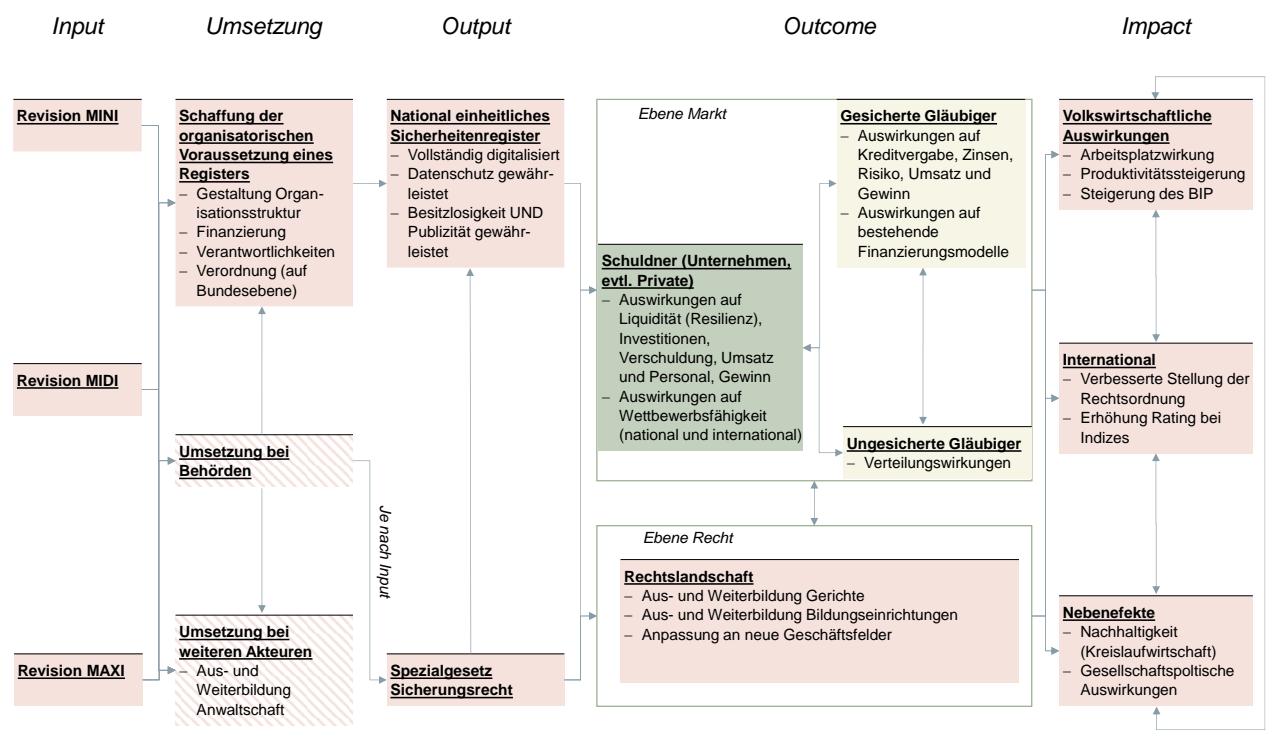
Input

Umsetzung

Output

Outcome

Impact

Revision MINI

Revision MIDI

Revision MAXI

Schaffung der organisatorischen Voraussetzung eines Registers
– Gestaltung Organisationsstruktur
– Finanzierung
– Verantwortlichkeiten
– Verordnung (auf Bundesebene)

Umsetzung bei Behörden

Umsetzung bei weiteren Akteuren
– Aus- und Weiterbildung Anwaltschaft

Je nach Input

National einheitliches Sicherheitenregister
– Vollständig digitalisiert
– Datenschutz gewährleistet
– Besitzlosigkeit UND Publizität gewährleistet

Spezialgesetz Sicherungsrecht

Ebene Markt

Schuldner (Unternehmen, evtl. Private)
– Auswirkungen auf Liquidität (Resilienz), Investitionen, Verschuldung, Umsatz und Personal, Gewinn
– Auswirkungen auf Wettbewerbsfähigkeit (national und international)

Gesicherte Gläubiger
– Auswirkungen auf Kreditvergabe, Zinsen, Risiko, Umsatz und Gewinn
– Auswirkungen auf bestehende Finanzierungsmodelle

Ungesicherte Gläubiger
– Verteilungswirkungen

Ebene Recht

Rechtslandschaft
– Aus- und Weiterbildung Gerichte
– Aus- und Weiterbildung Bildungseinrichtungen
– Anpassung an neue Geschäftsfelder

Volkswirtschaftliche Auswirkungen
– Arbeitsplatzwirkung
– Produktivitätssteigerung
– Steigerung des BIP

International
– Verbesserte Stellung der Rechtsordnung
– Erhöhung Rating bei Indizes

Nebenefekte
– Nachhaltigkeit (Kreislaufwirtschaft)
– Gesellschaftspoltische Auswirkungen